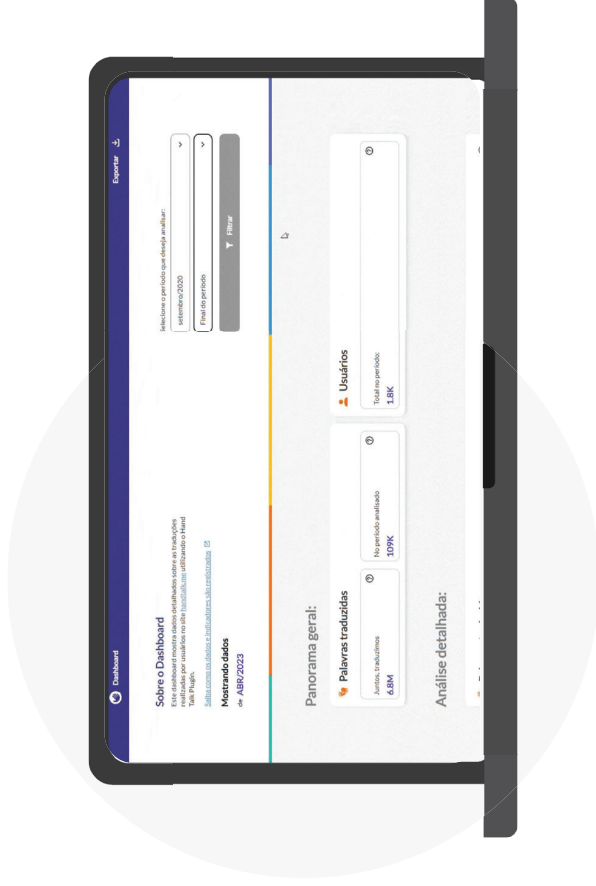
Dashboard

Exportar

Sobre o Dashboard

Este dashboard mostra dados detalhados sobre as traduções realizadas por usuários no site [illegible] utilizando o Hand Talk Plugin.

Saiba como os dados e indicadores são registrados

Mostrando dados
de ABR/2023

Selecione o período que deseja analisar:

setembro/2020

Final do período

Filtrar

Panorama geral:

Palavras traduzidas

Juntos, traduzimos
6.8M

No período analisado
109K

Usuários

Total no período:
1.8K

Análise detalhada: